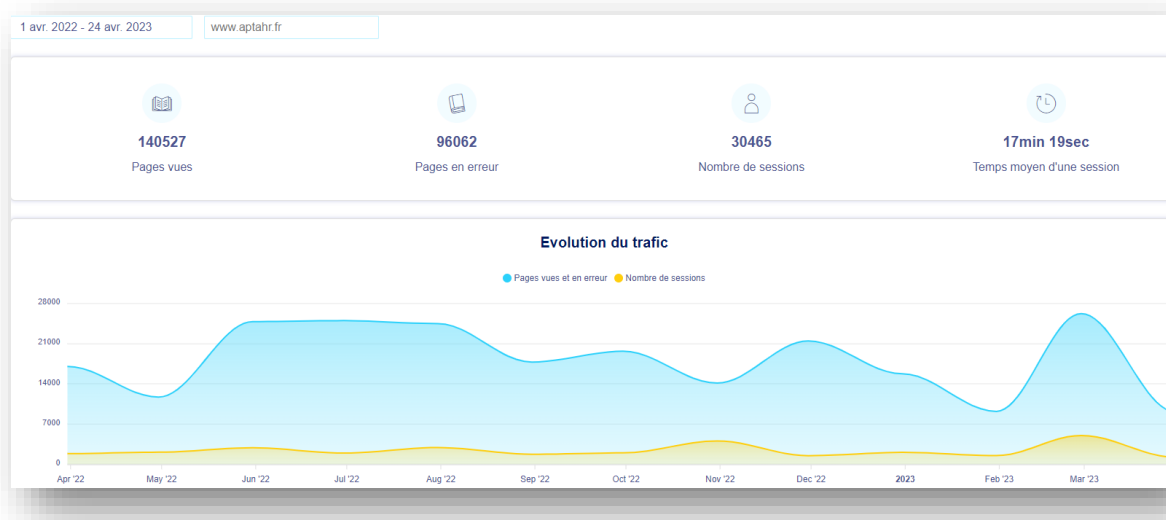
1 avr. 2022 - 24 avr. 2023

www.aptahr.fr

140527
Pages vues

96062
Pages en erreur

30465
Nombre de sessions

17min 19sec
Temps moyen d'une session

Evolution du trafic

Pages vues et en erreur
Nombre de sessions

28000
21000
14000
7000
0

Apr '22
May '22
Jun '22
Jul '22
Aug '22
Sep '22
Oct '22
Nov '22
Dec '22
2023
Feb '23
Mar '23